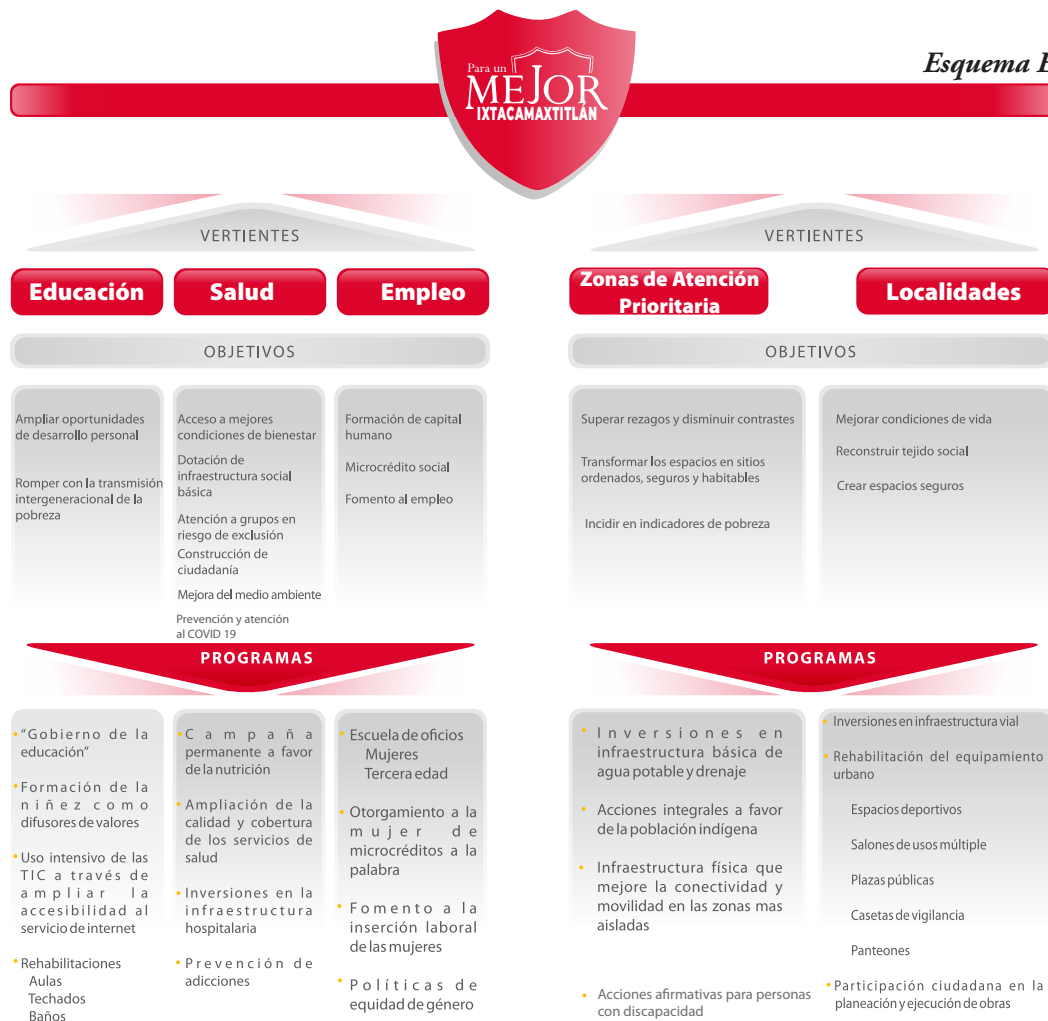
Para un MEJOR IXTACAMAXTITLÁN

Esquema E

VERTIENTES

Educación

Salud

Empleo

OBJETIVOS

Ampliar oportunidades de desarrollo personal

Romper con la transmisión intergeneracional de la pobreza

Acceso a mejores condiciones de bienestar

Dotación de infraestructura social básica

Atención a grupos en riesgo de exclusión

Construcción de ciudadanía

Mejora del medio ambiente

Prevención y atención al COVID 19

Formación de capital humano

Microcrédito social

Fomento al empleo

PROGRAMAS

• "Gobierno de la educación"

• Formación de la niñez como difusores de valores

• Uso intensivo de las TIC a través de ampliar la accesibilidad al servicio de internet

• Rehabilitaciones
Aulas
Techados
Baños

• Campaña permanente a favor de la nutrición

• Ampliación de la calidad y cobertura de los servicios de salud

• Inversiones en la infraestructura hospitalaria

• Prevención de adicciones

• Escuela de oficios
Mujeres
Tercera edad

• Otorgamiento a la mujer de microcréditos a la palabra

• Fomento a la inserción laboral de las mujeres

• Políticas de equidad de género

VERTIENTES

Zonas de Atención Prioritaria

Localidades

OBJETIVOS

Superar rezagos y disminuir contrastes

Transformar los espacios en sitios ordenados, seguros y habitables

Incidir en indicadores de pobreza

Mejorar condiciones de vida

Reconstruir tejido social

Crear espacios seguros

PROGRAMAS

• Inversiones en infraestructura básica de agua potable y drenaje

• Acciones integrales a favor de la población indígena

• Infraestructura física que mejore la conectividad y movilidad en las zonas mas aisladas

• Acciones afirmativas para personas con discapacidad

• Inversiones en infraestructura vial

• Rehabilitación del equipamiento urbano

Espacios deportivos

Salones de usos múltiple

Plazas públicas

Casetas de vigilancia

Panteones

• Participación ciudadana en la planeación y ejecución de obras